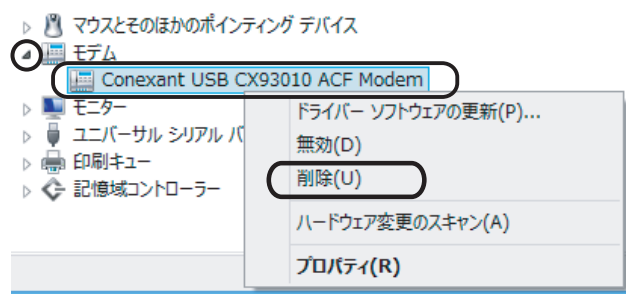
マウスとそのほかのポインティング デバイス
モデム
Conexant USB CX93010 ACF Modem
モニター
ユニバーサル シリアル バ
印刷キュー
記憶域コントローラー

ドライバー ソフトウェアの更新(P)...
無効(D)
削除(U)
ハードウェア変更のスキャン(A)
プロパティ(R)